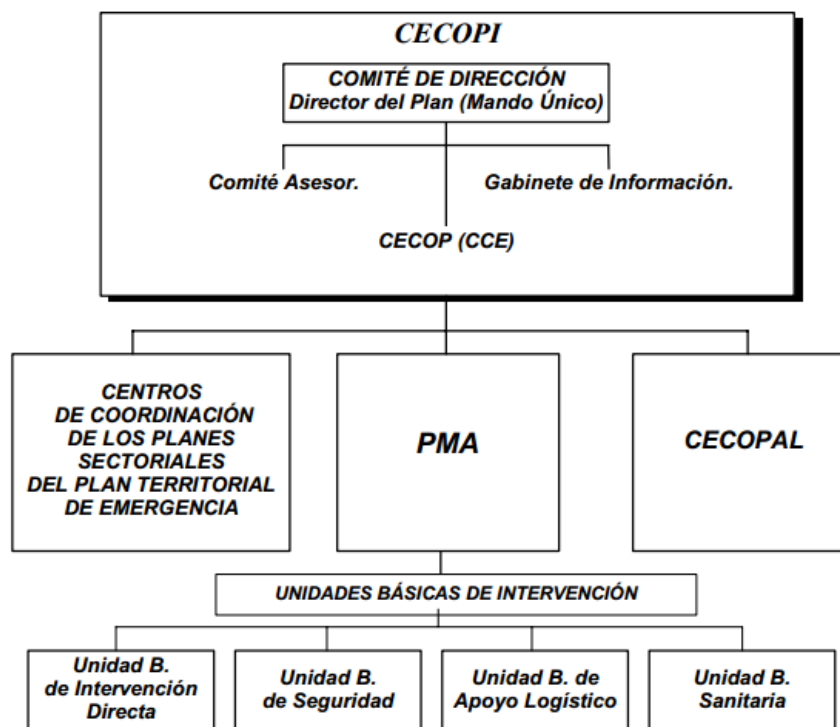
CECOPI

COMITÉ DE DIRECCIÓN
Director del Plan (Mando Único)

Comité Asesor.

Gabinete de Información.

CECOP (CCE)

CENTROS DE COORDINACIÓN DE LOS PLANES SECTORIALES DEL PLAN TERRITORIAL DE EMERGENCIA

PMA

CECOPAL

UNIDADES BÁSICAS DE INTERVENCIÓN

Unidad B. de Intervención Directa

Unidad B. de Seguridad

Unidad B. de Apoyo Logístico

Unidad B. Sanitaria